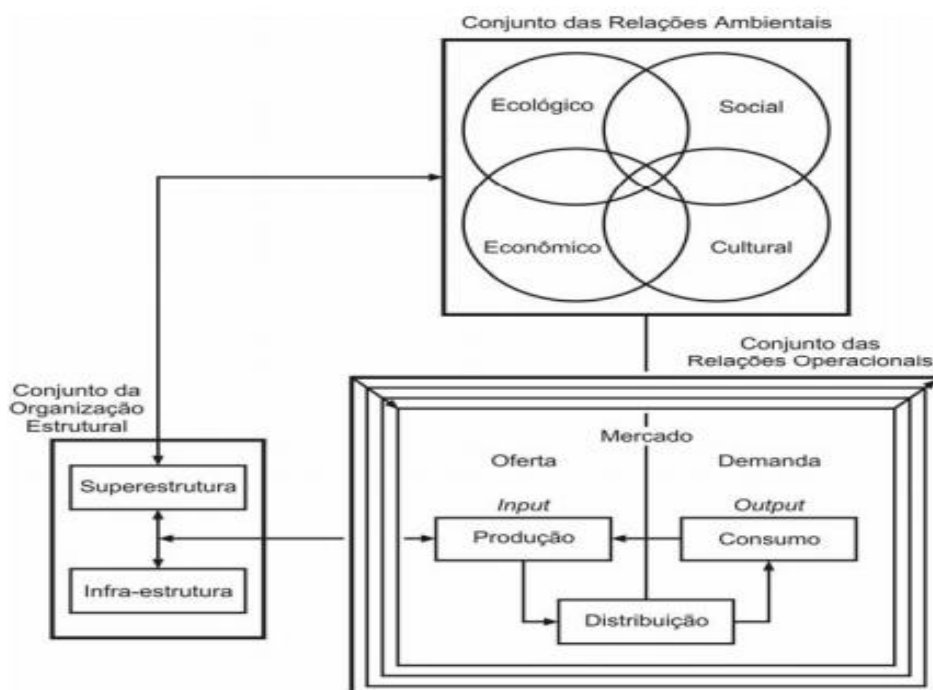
Conjunto das Relações Ambientais

Ecológico

Social

Econômico

Cultural

Conjunto das Relações Operacionais

Conjunto da Organização Estrutural

Superestrutura

Infra-estrutura

Mercado

Oferta

Demanda

*Input*

*Output*

Produção

Consumo

Distribuição